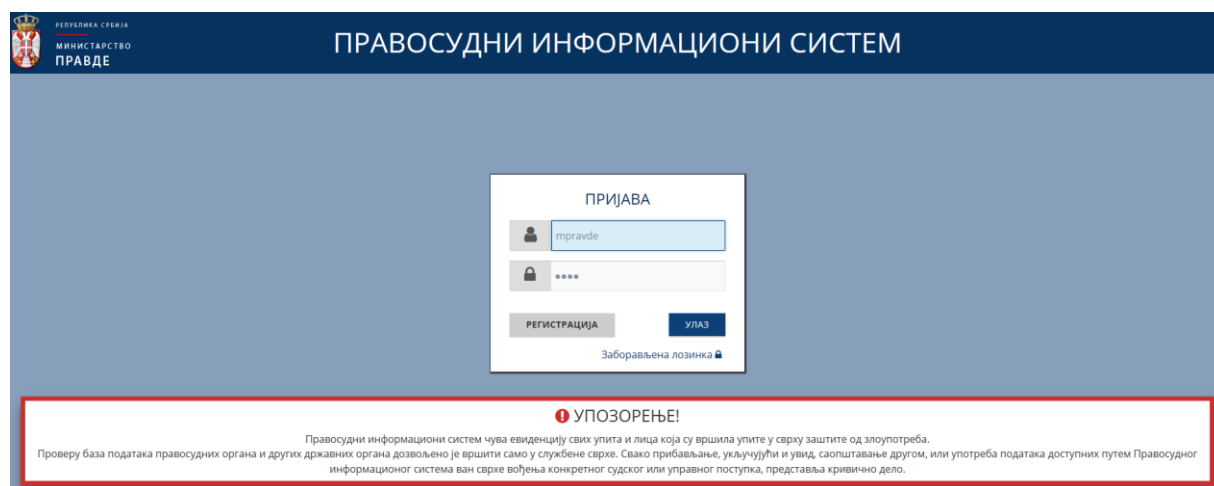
РЕПУБЛИКА СРБИЈА
МИНИСТАРСТВО
ПРАВДЕ

ПРАВОСУДНИ ИНФОРМАЦИОНИ СИСТЕМ

ПРИЈАВА

mpravde

••••

РЕГИСТРАЦИЈА

УЛАЗ

Заборављена лозинка

УПОЗОРЕЊЕ!

Правосудни информациони систем чува евиденцију свих упита и лица која су вршила упите у сврху заштите од злоупотреба.
Проверу база података правосудних органа и других државних органа дозвољено је вршити само у службене сврхе. Свако прибављање, укључујући и увид, саопштавање другом, или употреба података доступних путем Правосудног информационог система ван сврхе вођења конкретног судског или управног поступка, представља кривично дело.